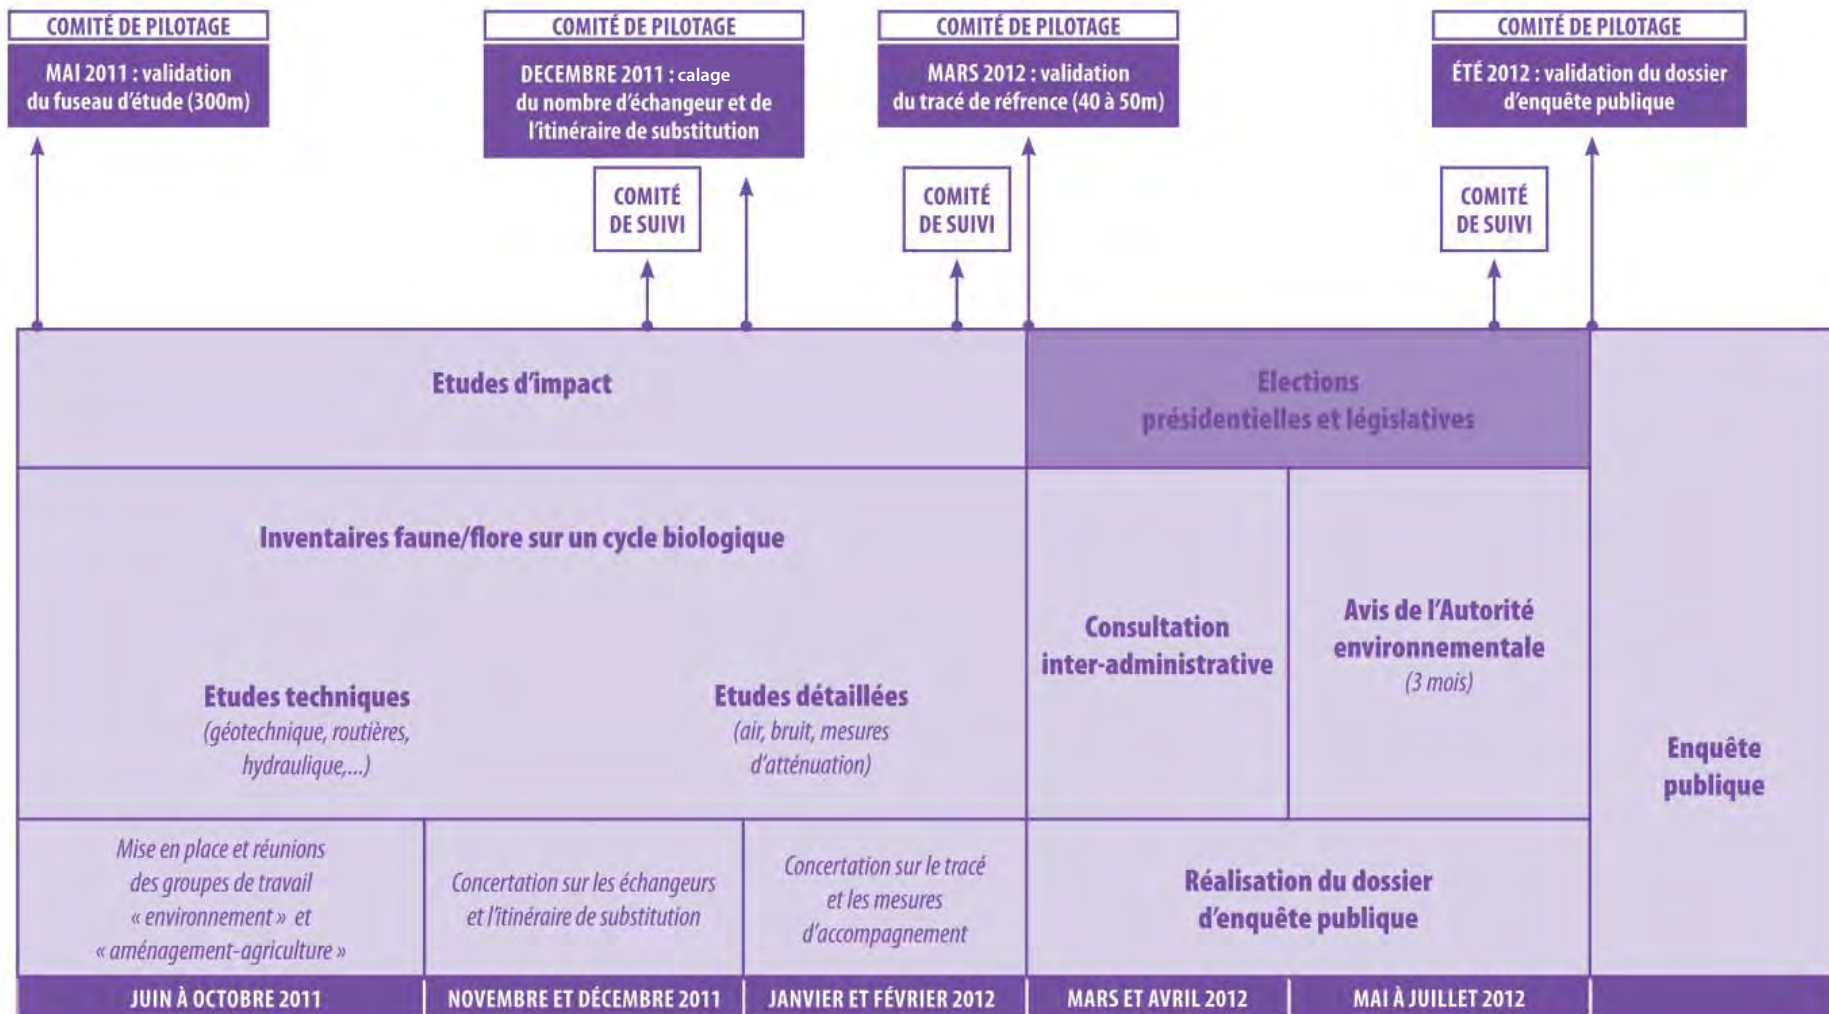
COMITÉ DE PILOTAGE
MAI 2011 : validation du fuseau d'étude (300m)

COMITÉ DE PILOTAGE
DECEMBRE 2011 : calage du nombre d'échangeur et de l'itinéraire de substitution

COMITÉ DE PILOTAGE
MARS 2012 : validation du tracé de réfrence (40 à 50m)

COMITÉ DE PILOTAGE
ÉTÉ 2012 : validation du dossier d'enquête publique

COMITÉ DE SUIVI

COMITÉ DE SUIVI

COMITÉ DE SUIVI

Etudes d'impact

Elections présidentielles et législatives

Inventaires faune/flore sur un cycle biologique

Etudes techniques (géotechnique, routières, hydraulique,...)

Etudes détaillées (air, bruit, mesures d'atténuation)

Consultation inter-administrative

Avis de l'Autorité environnementale (3 mois)

Enquête publique

Mise en place et réunions des groupes de travail « environnement » et « aménagement-agriculture »

Concertation sur les échangeurs et l'itinéraire de substitution

Concertation sur le tracé et les mesures d'accompagnement

Réalisation du dossier d'enquête publique

JUIN À OCTOBRE 2011
NOVEMBRE ET DÉCEMBRE 2011
JANVIER ET FÉVRIER 2012
MARS ET AVRIL 2012
MAI À JUILLET 2012